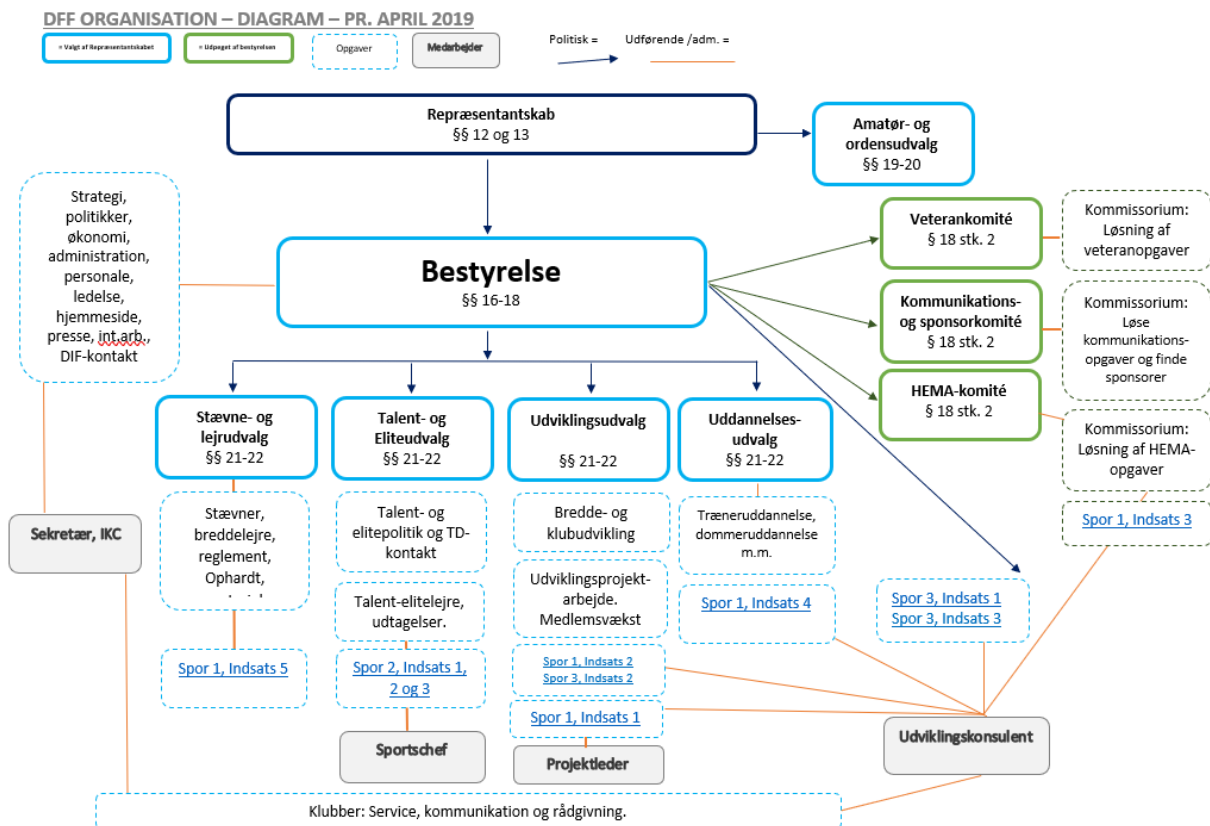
DFF ORGANISATION – DIAGRAM – PR. APRIL 2019

= Valgt af Repræsentantskabet

= Udpeget af bestyrelsen

Opgaver

Medarbejder

Politisk =

Udførende /adm. =

Repræsentantskab
§§ 12 og 13

Amatør- og ordensudvalg
§§ 19-20

Strategi, politikker, økonomi, administration, personale, ledelse, hjemmeside, presse, int.arb., DIF-kontakt

Bestyrelse
§§ 16-18

Veterankomité
§ 18 stk. 2

Kommissorium: Løsning af veteranopgaver

Kommunikations- og sponsorkomité
§ 18 stk. 2

Kommissorium: Løse kommunikations-opgaver og finde sponsorer

HEMA-komité
§ 18 stk. 2

Kommissorium: Løsning af HEMA-opgaver

Spor 1, Indsats 3

Stævne- og lejrudvalg
§§ 21-22

Talent- og Eliteudvalg
§§ 21-22

Udviklingsudvalg
§§ 21-22

Uddannelses-udvalg
§§ 21-22

Sekretær, IKC

Stævner, breddelejre, reglement, Ophardt, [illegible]

Talent- og elitepolitik og TD-kontakt

Talent-elitelejre, udtagelser.

Bredde- og klubudvikling

Udviklingsprojekt-arbejde. Medlemsvækst

Træneruddannelse, dommeruddannelse m.m.

Spor 1, Indsats 4

Spor 3, Indsats 1
Spor 3, Indsats 3

Spor 1, Indsats 5

Spor 2, Indsats 1, 2 og 3

Spor 1, Indsats 2
Spor 3, Indsats 2

Spor 1, Indsats 1

Sportschef

Projektleder

Udviklingskonsulent

Klubber: Service, kommunikation og rådgivning.